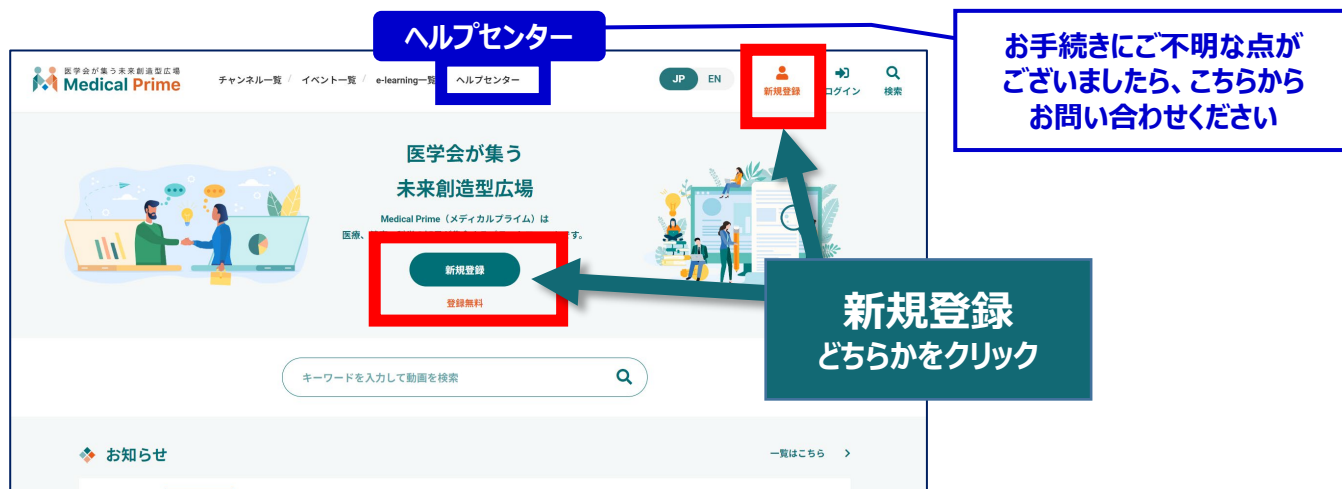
ヘルプセンター

お手続きにご不明な点がございましたら、こちらからお問い合わせください

医学会が集う未来創造型広場
Medical Prime

チャンネル一覧 / イベント一覧 / e-learning一覧 / ヘルプセンター

JP EN

新規登録 ログイン 検索

医学会が集う
未来創造型広場

Medical Prime（メディカルプライム）は
医療、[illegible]す。

新規登録
登録無料

新規登録
どちらかをクリック

キーワードを入力して動画を検索

お知らせ

一覧はこちら